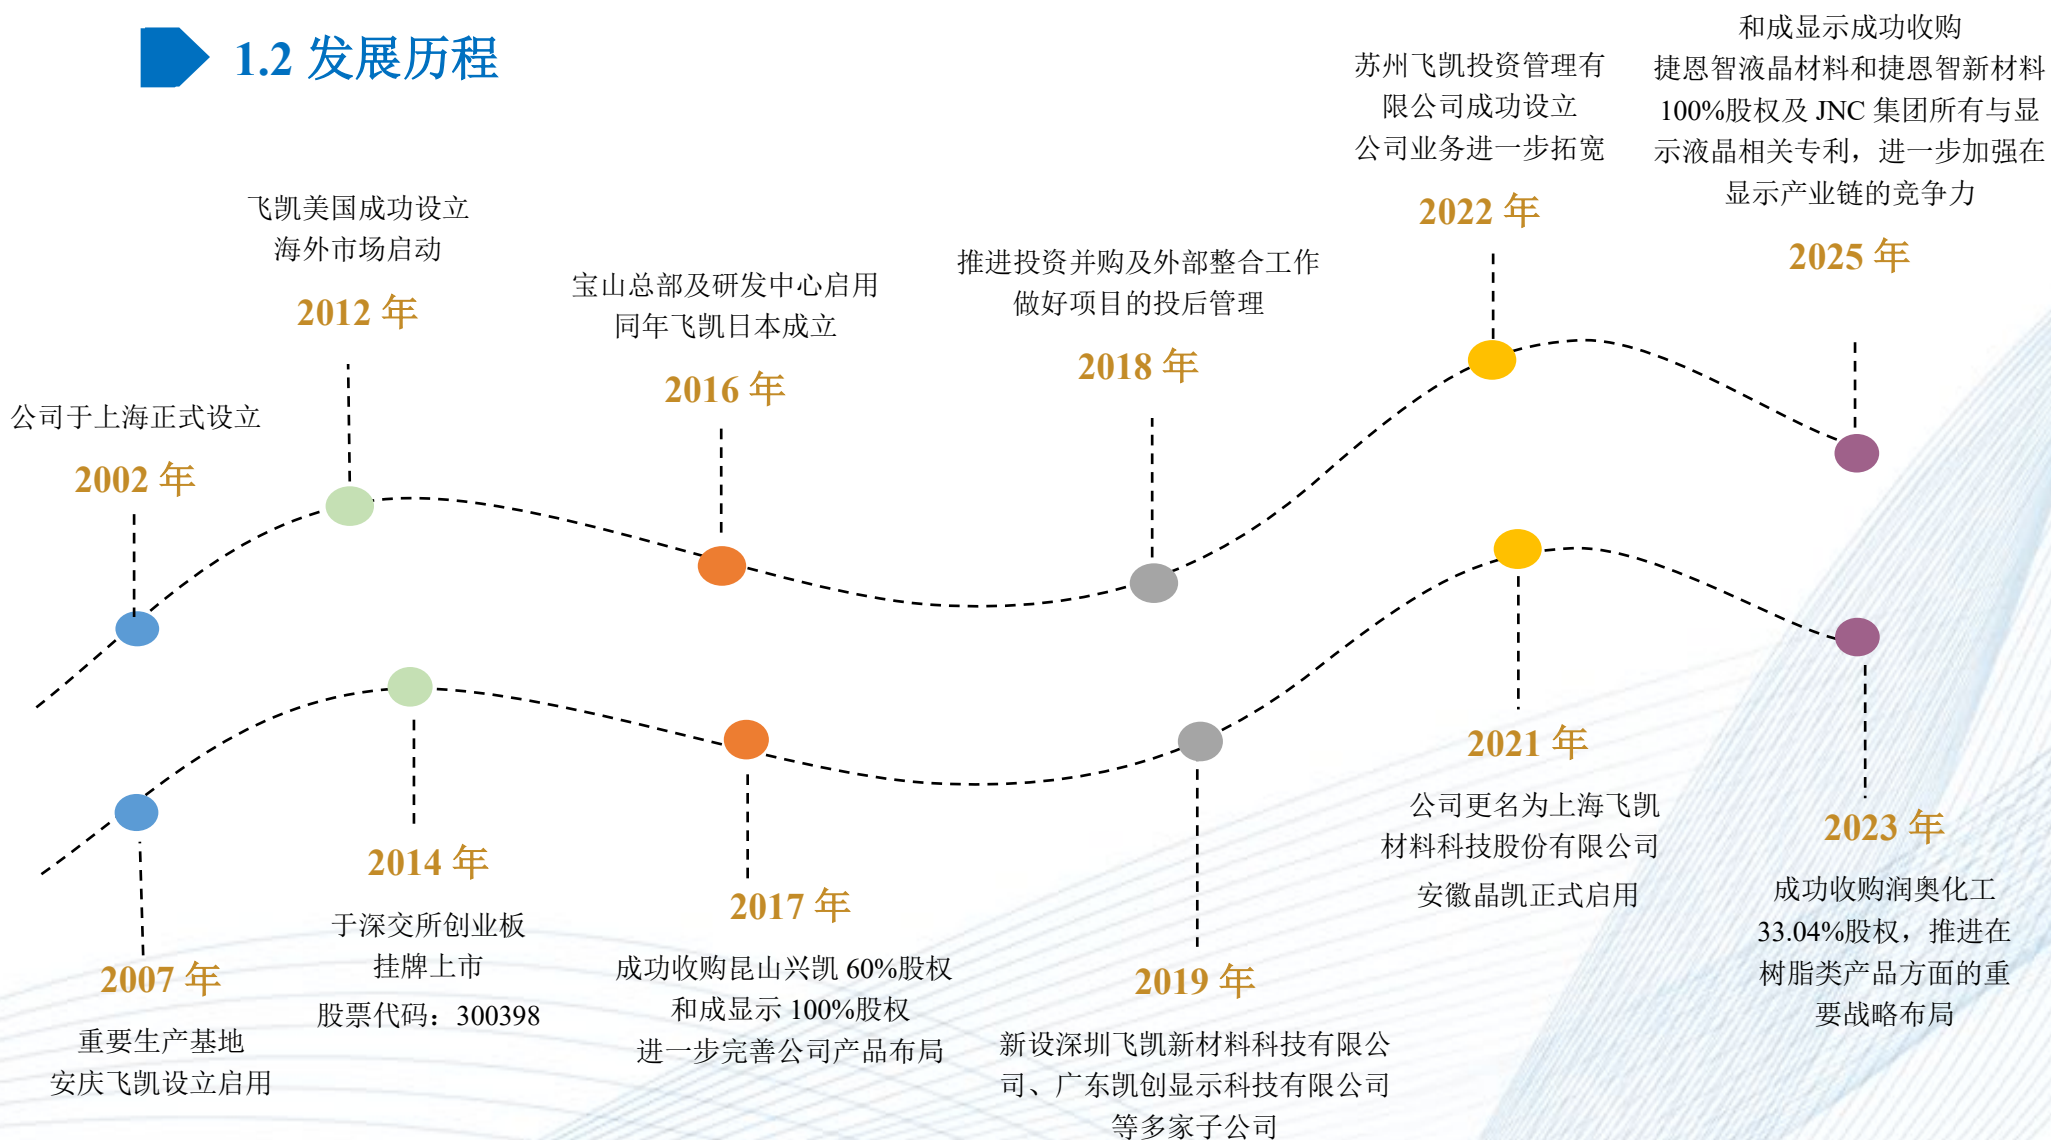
1.2 发展历程

公司于上海正式设立

2002 年

飞凯美国成功设立
海外市场启动

2012 年

宝山总部及研发中心启用
同年飞凯日本成立

2016 年

推进投资并购及外部整合工作
做好项目的投后管理

2018 年

苏州飞凯投资管理有限公司成功设立
公司业务进一步拓宽

2022 年

和成显示成功收购捷恩智液晶材料和捷恩智新材料100%股权及 JNC 集团所有与显示液晶相关专利，进一步加强在显示产业链的竞争力

2025 年

2007 年

重要生产基地
安庆飞凯设立启用

2014 年

于深交所创业板
挂牌上市
股票代码：300398

2017 年

成功收购昆山兴凯 60%股权
和成显示 100%股权
进一步完善公司产品布局

2019 年

新设深圳飞凯新材料科技有限公司、广东凯创显示科技有限公司等多家子公司

2021 年

公司更名为上海飞凯材料科技股份有限公司
安徽晶凯正式启用

2023 年

成功收购润奥化工33.04%股权，推进在树脂类产品方面的重要战略布局